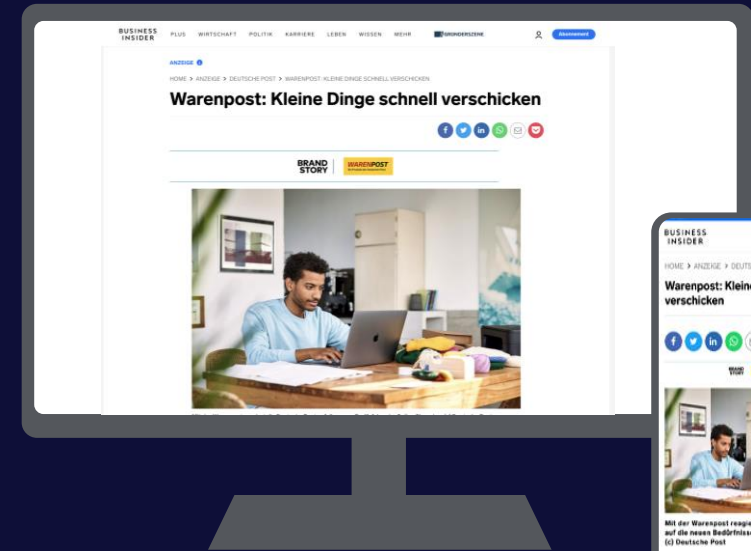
BUSINESS INSIDER PLUS WIRTSCHAFT POLITIK KARRIERE LEBEN WISSEN MEHR GRÜNDERSZENE Abonnement

ANZEIGE

HOME > ANZEIGE > DEUTSCHE POST > WARENPOST: KLEINE DINGE SCHNELL VERSCHICKEN

Warenpost: Kleine Dinge schnell verschicken

BRAND STORY WARENPOST

BUSINESS INSIDER

HOME > ANZEIGE > DEUTS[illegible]

Warenpost: Kleine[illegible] verschicken

BRAND STORY

Mit der Warenpost reagie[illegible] auf die neuen Bedürfniss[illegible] (c) Deutsche Post